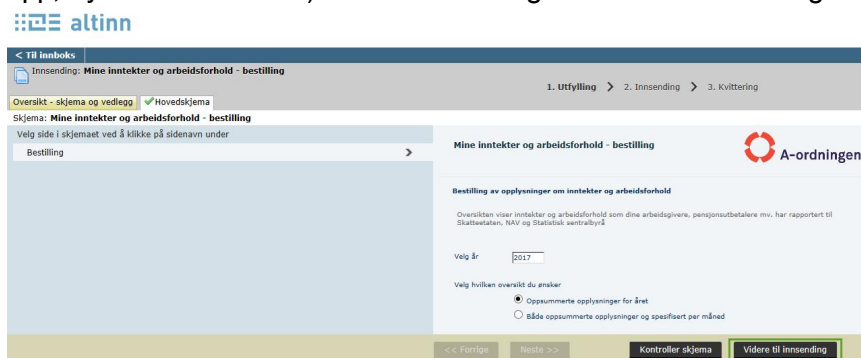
altinn

< Til innboks

Innsending: Mine inntekter og arbeidsforhold - bestilling

1. Utfylling > 2. Innsending > 3. Kvittering

Oversikt - skjema og vedlegg | Hovedskjema

Skjema: Mine inntekter og arbeidsforhold - bestilling

Velg side i skjemaet ved å klikke på sidenavn under

Bestilling >

Mine inntekter og arbeidsforhold - bestilling

A-ordningen

Bestilling av opplysninger om inntekter og arbeidsforhold

Oversikten viser inntekter og arbeidsforhold som dine arbeidsgivere, pensjonsutbetalere mv. har rapportert til Skatteetaten, NAV og Statistisk sentralbyrå

Velg år 2017

Velg hvilken oversikt du ønsker

Oppsummerte opplysninger for året

Både oppsummerte opplysninger og spesifisert per måned

<< Forrige | Neste >> | Kontroller skjema | Videre til innsending